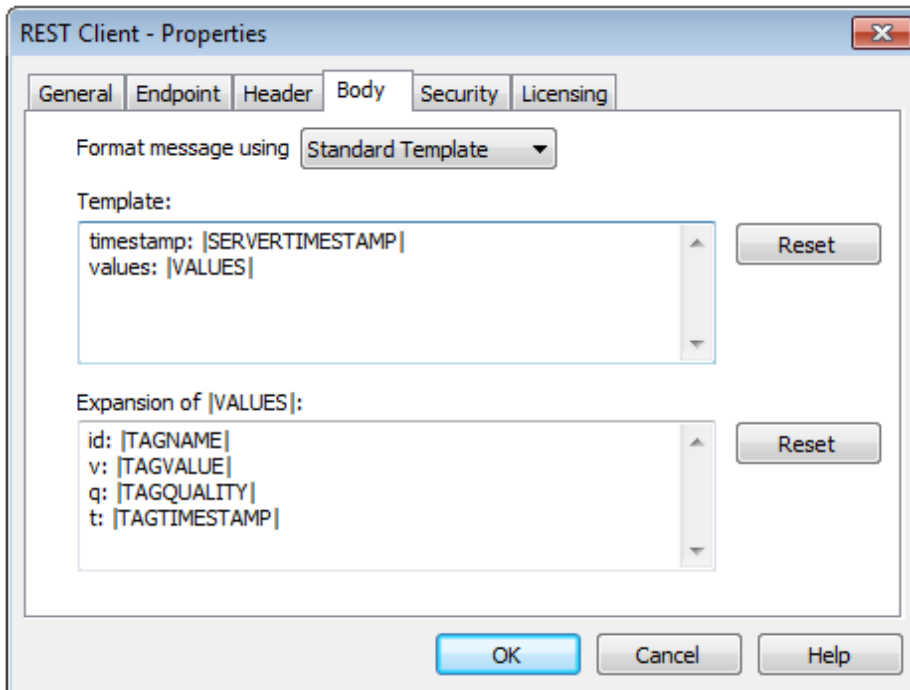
REST Client - Properties

General | Endpoint | Header | Body | Security | Licensing

Format message using Standard Template

Template:

timestamp: |SERVERTIMESTAMP|
values: |VALUES|

Reset

Expansion of |VALUES|:

id: |TAGNAME|
v: |TAGVALUE|
q: |TAGQUALITY|
t: |TAGTIMESTAMP|

Reset

OK Cancel Help